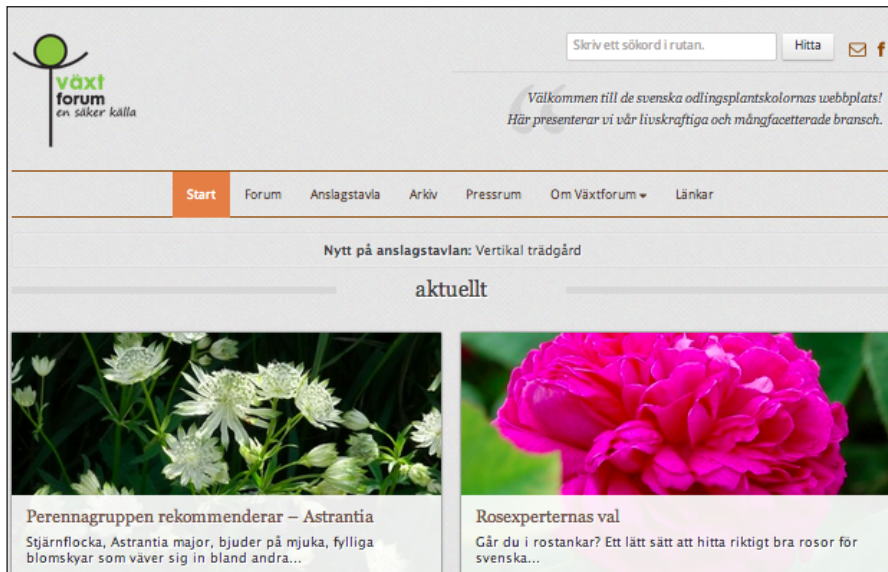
växt
forum
en säker källa

Skriv ett sökord i rutan.
Hitta

f

Välkommen till de svenska odlingsplantskolornas webbplats!
Här presenterar vi vår livskraftiga och mångfacetterade bransch.

Start
Forum
Anslagstavla
Arkiv
Pressrum
Om Växtforum
Länkar

Nytt på anslagstavlan: Vertikal trädgård

aktuellt

Perennagruppen rekommenderar – Astrantia
Stjärnflocka, Astrantia major, bjuder på mjuka, fylliga blomskyar som väver sig in bland andra...

Rosexperternas val
Går du i rostankar? Ett lätt sätt att hitta riktigt bra rosor för svenska...